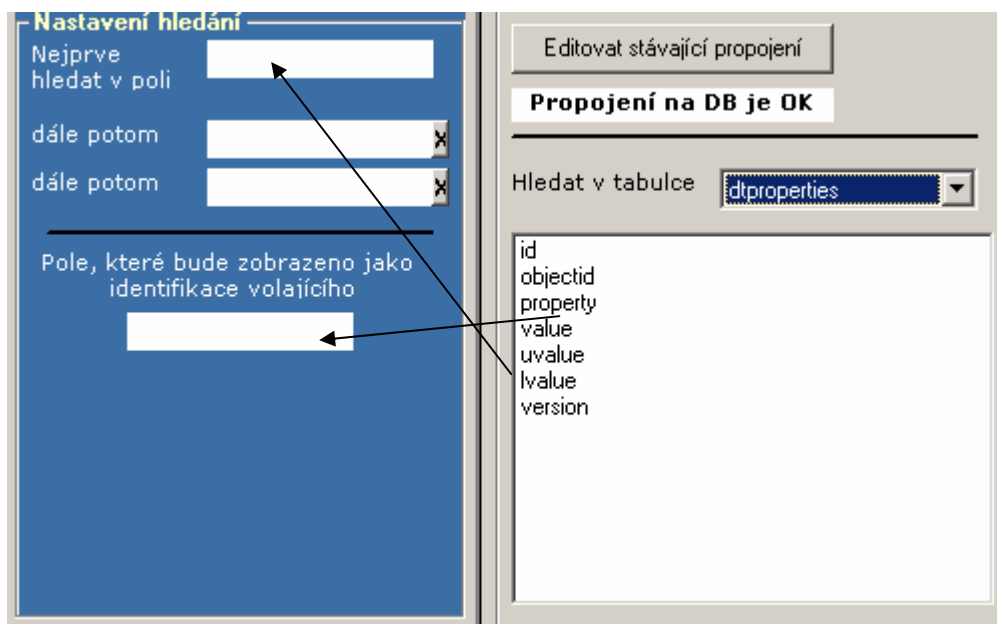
Nastavení hledání

Nejprve hledat v poli

dále potom X

dále potom X

Pole, které bude zobrazeno jako identifikace volajícího

Editovat stávající propojení

Propojení na DB je OK

Hledat v tabulce dtproperties

id
objectid
property
value
uvalue
lvalue
version